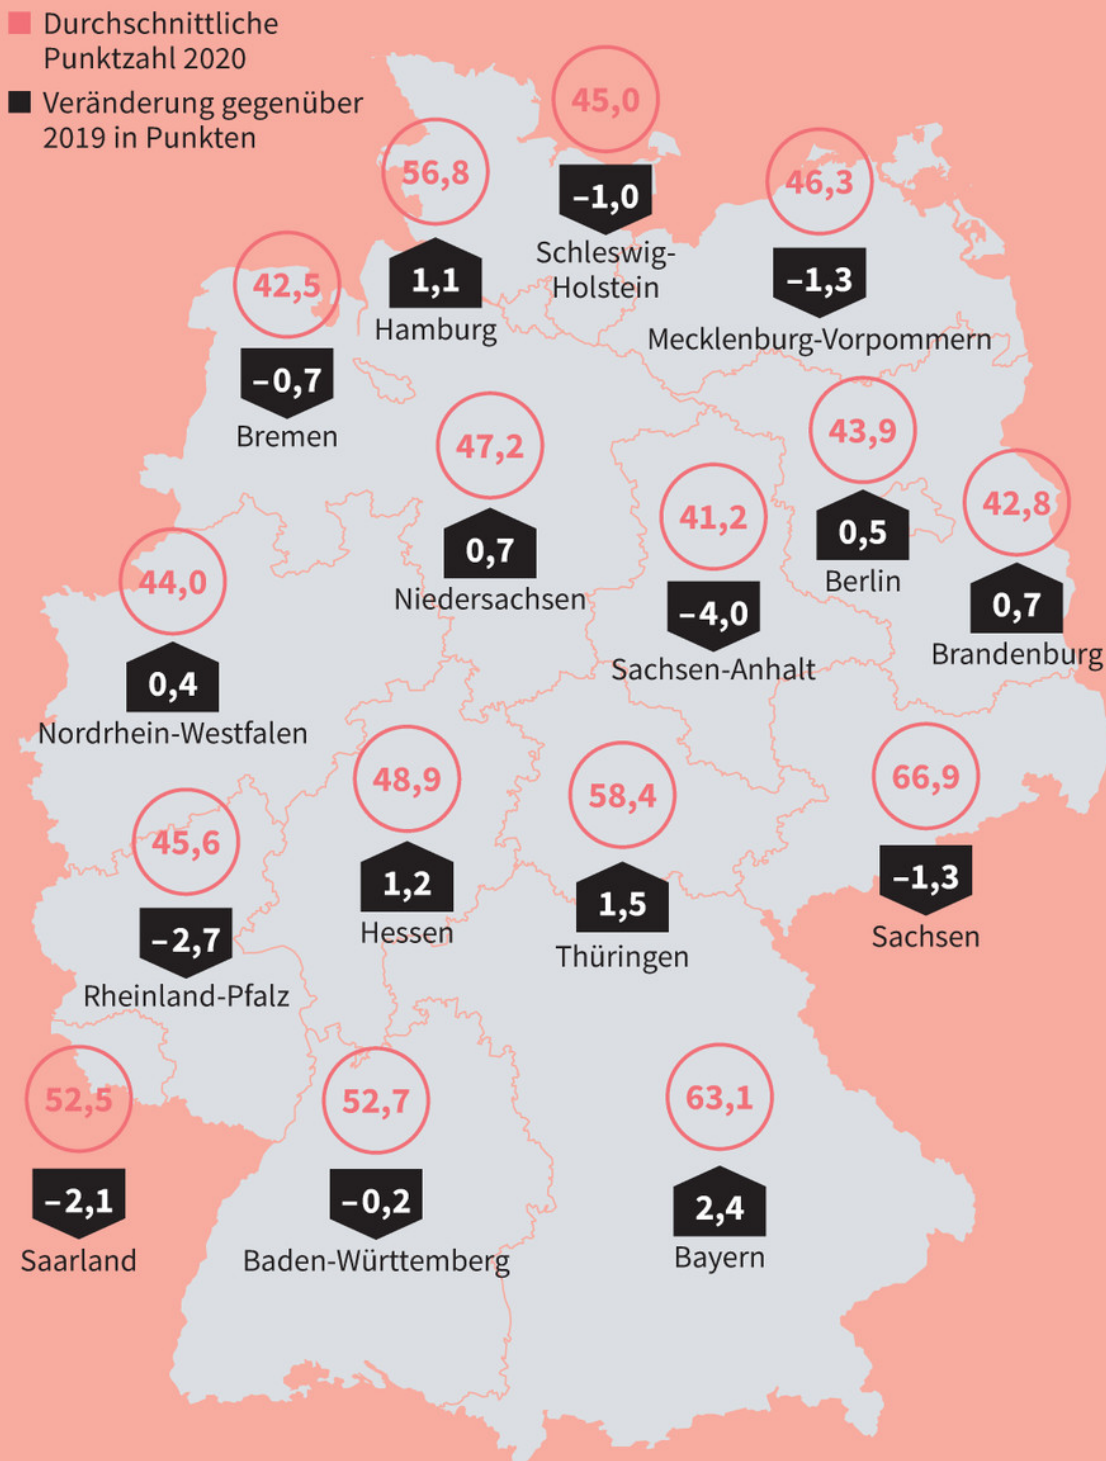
Durchschnittliche Punktzahl 2020

Veränderung gegenüber 2019 in Punkten

45,0
-1,0
Schleswig-Holstein

56,8
1,1
Hamburg

46,3
-1,3
Mecklenburg-Vorpommern

42,5
-0,7
Bremen

47,2
0,7
Niedersachsen

43,9
0,5
Berlin

42,8
0,7
Brandenburg

41,2
-4,0
Sachsen-Anhalt

44,0
0,4
Nordrhein-Westfalen

48,9
1,2
Hessen

58,4
1,5
Thüringen

66,9
-1,3
Sachsen

45,6
-2,7
Rheinland-Pfalz

52,5
-2,1
Saarland

52,7
-0,2
Baden-Württemberg

63,1
2,4
Bayern